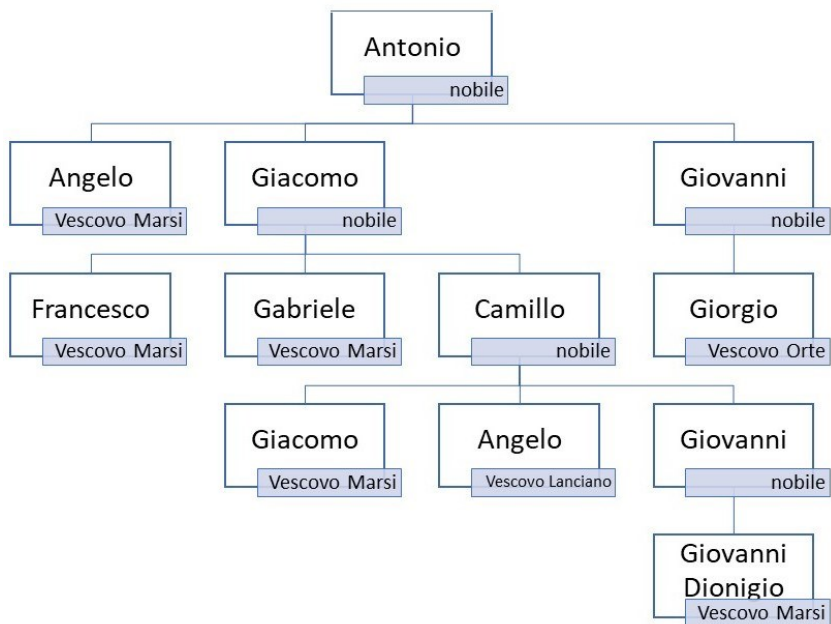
Antonio
nobile

Angelo
Vescovo Marsi

Giacomo
nobile

Giovanni
nobile

Francesco
Vescovo Marsi

Gabriele
Vescovo Marsi

Camillo
nobile

Giorgio
Vescovo Orte

Giacomo
Vescovo Marsi

Angelo
Vescovo Lanciano

Giovanni
nobile

Giovanni Dionigio
Vescovo Marsi